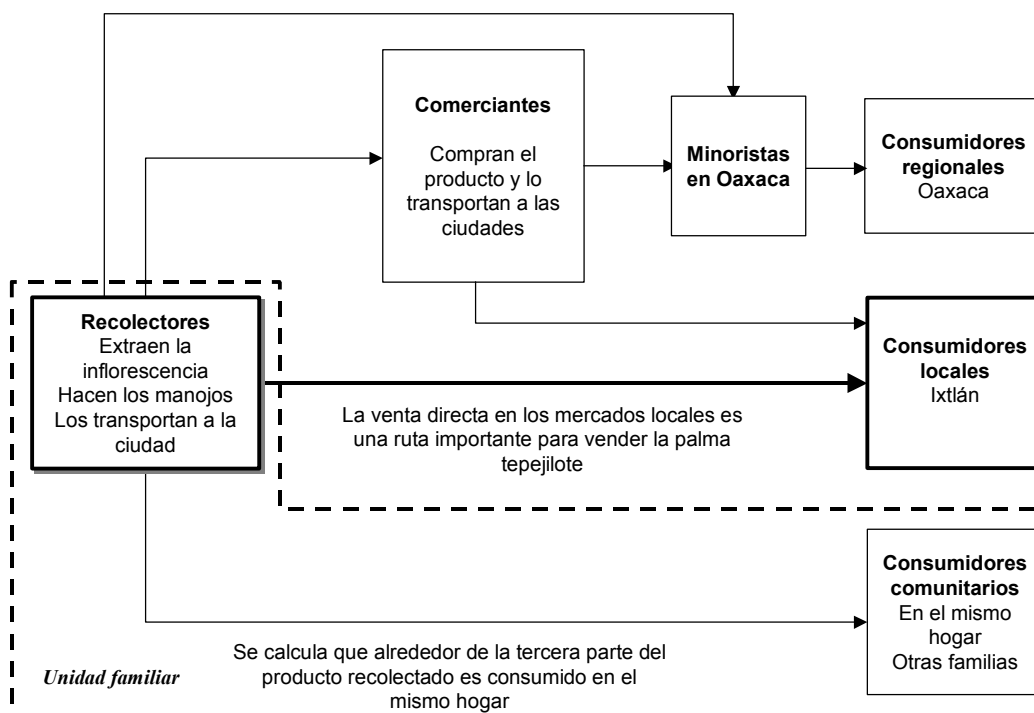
Comerciantes
Compran el producto y lo transportan a las ciudades

Minoristas en Oaxaca

Consumidores regionales
Oaxaca

Recolectores
Extraen la inflorescencia
Hacen los manojos
Los transportan a la ciudad

Consumidores locales
Ixtlán

La venta directa en los mercados locales es una ruta importante para vender la palma tepejilote

Consumidores comunitarios
En el mismo hogar
Otras familias

Unidad familiar

Se calcula que alrededor de la tercera parte del producto recolectado es consumido en el mismo hogar